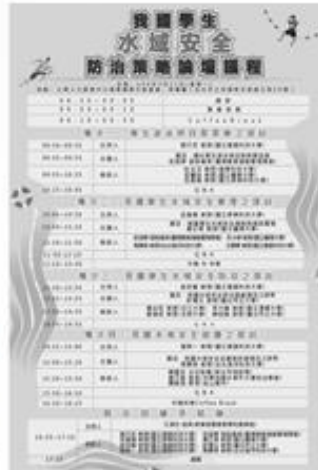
我國學生
水域安全
防治策略論壇議程

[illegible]

| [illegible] | 報到 |
|---|---|
| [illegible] | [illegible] |
| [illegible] | Coffee Break |

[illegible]

| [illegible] | 主持人 | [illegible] |
|---|---|---|
| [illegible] | 引言人 | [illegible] |
| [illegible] | 與談人 | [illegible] |
| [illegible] | | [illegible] |

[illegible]

| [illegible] | 主持人 | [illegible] |
|---|---|---|
| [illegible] | 引言人 | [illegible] |
| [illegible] | 與談人 | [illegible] |
| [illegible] | | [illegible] |

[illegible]

| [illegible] | 主持人 | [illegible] |
|---|---|---|
| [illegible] | 引言人 | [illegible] |
| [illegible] | 與談人 | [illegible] |
| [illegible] | | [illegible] |

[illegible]

| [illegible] | 主持人 | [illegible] |
|---|---|---|
| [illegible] | 引言人 | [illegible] |
| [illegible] | 與談人 | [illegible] |
| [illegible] | | Coffee Break |

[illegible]

| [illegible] | 主持人 | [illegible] |
|---|---|---|
| | 與談人 | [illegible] |
| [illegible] | | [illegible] |